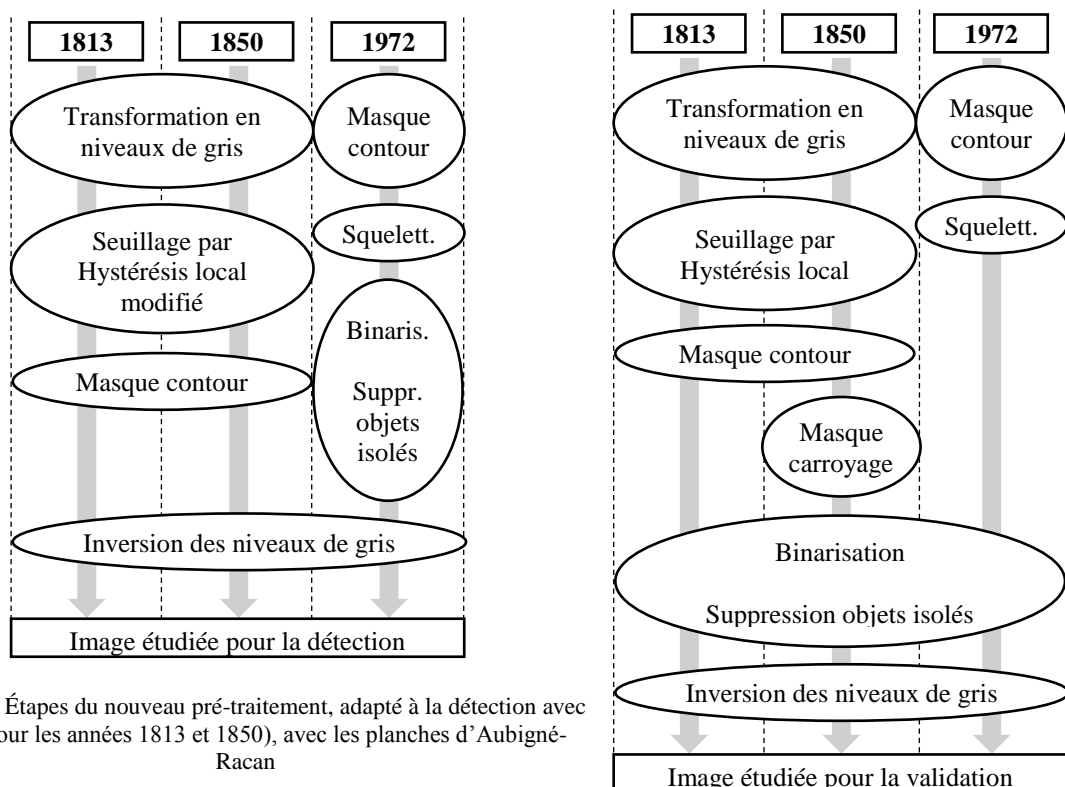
1813
1850
1972

Transformation en niveaux de gris

Masque contour

Squelett.

Seuillage par Hystérésis local modifié

Binaris.

Suppr. objets isolés

Masque contour

Inversion des niveaux de gris

Image étudiée pour la détection

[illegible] Étapes du nouveau pré-traitement, adapté à la détection avec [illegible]our les années 1813 et 1850), avec les planches d'Aubigné-Racan

1813
1850
1972

Transformation en niveaux de gris

Masque contour

Squelett.

Seuillage par Hystérésis local

Masque contour

Masque carroyage

Binarisation

Suppression objets isolés

Inversion des niveaux de gris

Image étudiée pour la validation